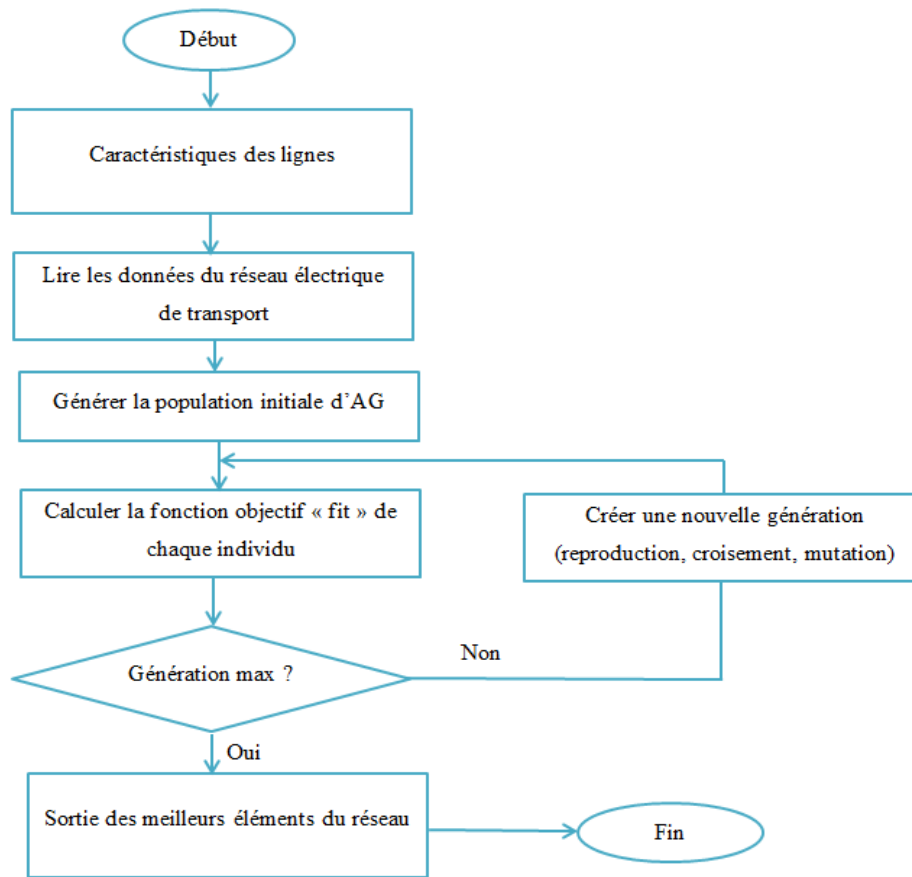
Début

Caractéristiques des lignes

Lire les données du réseau électrique de transport

Générer la population initiale d'AG

Calculer la fonction objectif « fit » de chaque individu

Créer une nouvelle génération (reproduction, croisement, mutation)

Génération max ?

Non

Oui

Sortie des meilleurs éléments du réseau

Fin